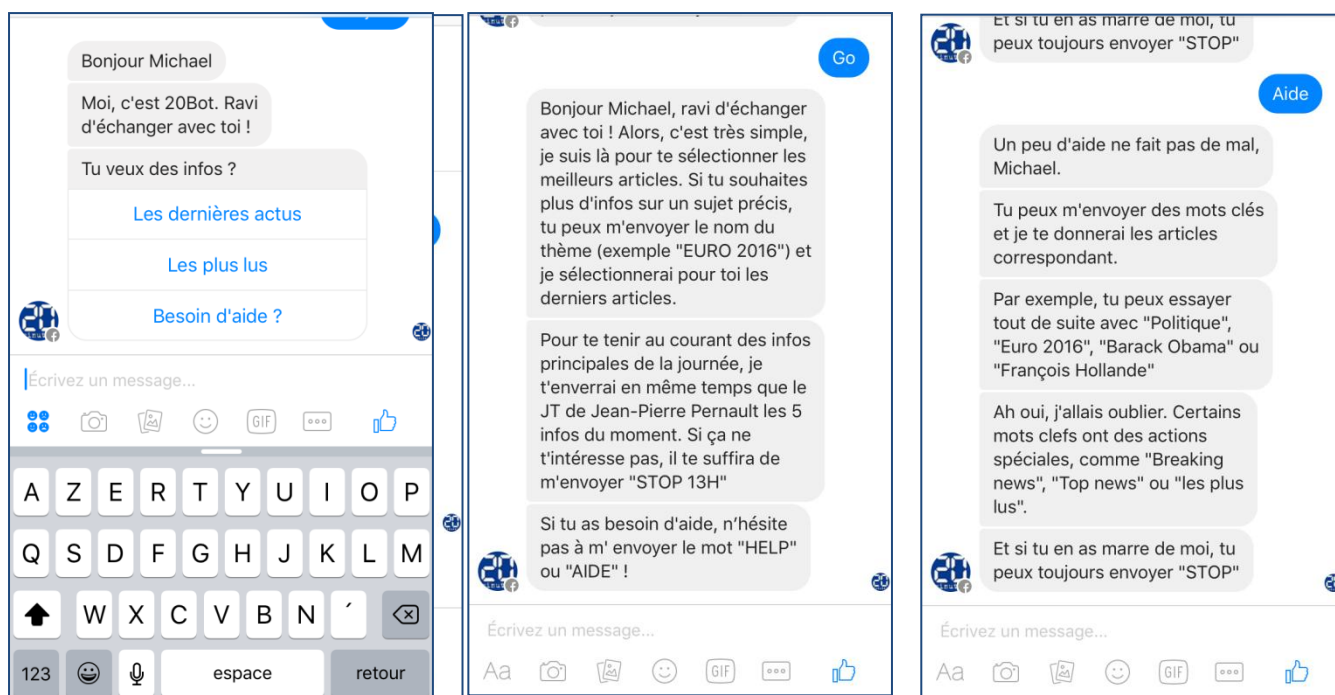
Bonjour Michael

Moi, c'est 20Bot. Ravi d'échanger avec toi !

Tu veux des infos ?

Les dernières actus

Les plus lus

Besoin d'aide ?

Écrivez un message...

GIF

A Z E R T Y U I O P
Q S D F G H J K L M
W X C V B N ´

123 espace retour

Go

Bonjour Michael, ravi d'échanger avec toi ! Alors, c'est très simple, je suis là pour te sélectionner les meilleurs articles. Si tu souhaites plus d'infos sur un sujet précis, tu peux m'envoyer le nom du thème (exemple "EURO 2016") et je sélectionnerai pour toi les derniers articles.

Pour te tenir au courant des infos principales de la journée, je t'enverrai en même temps que le JT de Jean-Pierre Pernault les 5 infos du moment. Si ça ne t'intéresse pas, il te suffira de m'envoyer "STOP 13H"

Si tu as besoin d'aide, n'hésite pas à m' envoyer le mot "HELP" ou "AIDE" !

Écrivez un message...

Aa GIF

Et si tu en as marre de moi, tu peux toujours envoyer "STOP"

Aide

Un peu d'aide ne fait pas de mal, Michael.

Tu peux m'envoyer des mots clés et je te donnerai les articles correspondant.

Par exemple, tu peux essayer tout de suite avec "Politique", "Euro 2016", "Barack Obama" ou "François Hollande"

Ah oui, j'allais oublier. Certains mots clefs ont des actions spéciales, comme "Breaking news", "Top news" ou "les plus lus".

Et si tu en as marre de moi, tu peux toujours envoyer "STOP"

Écrivez un message...

Aa GIF